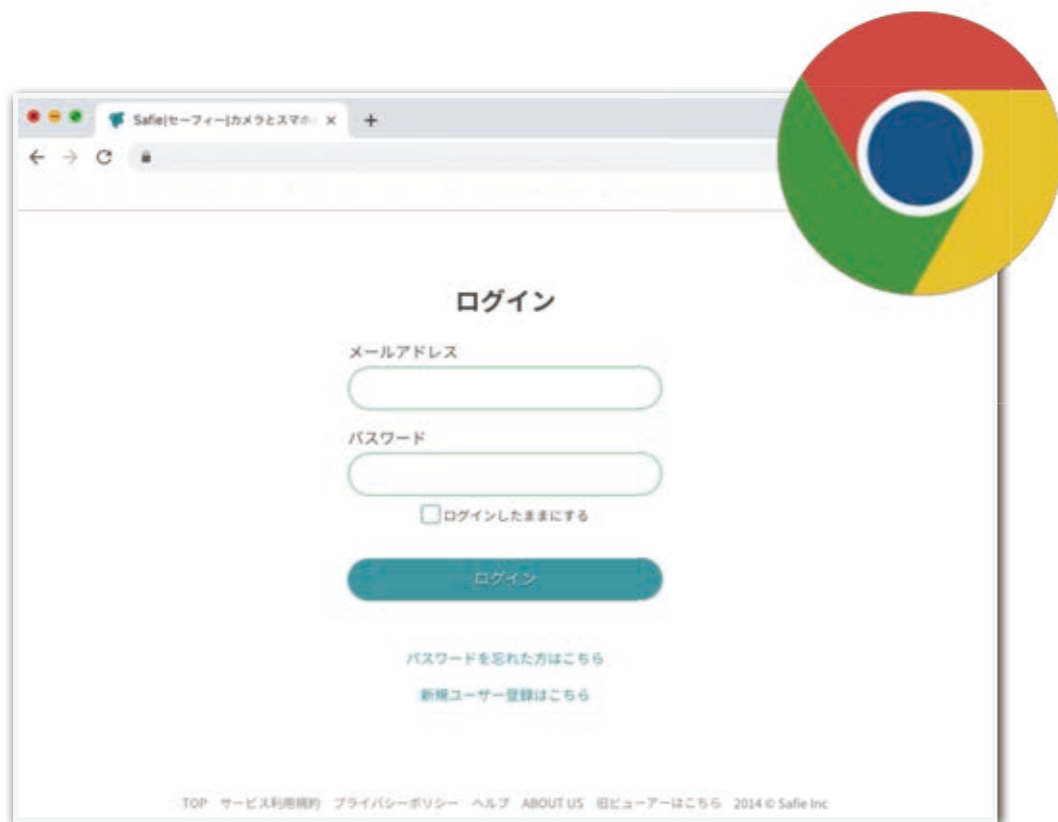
Safie|セーフィー|カメラとスマホ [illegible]

ログイン

メールアドレス

パスワード

ログインしたままにする

ログイン

パスワードを忘れた方はこちら

新規ユーザー登録はこちら

TOP サービス利用規約 プライバシーポリシー ヘルプ ABOUT US 旧ビューアーはこちら 2014 © Safie Inc